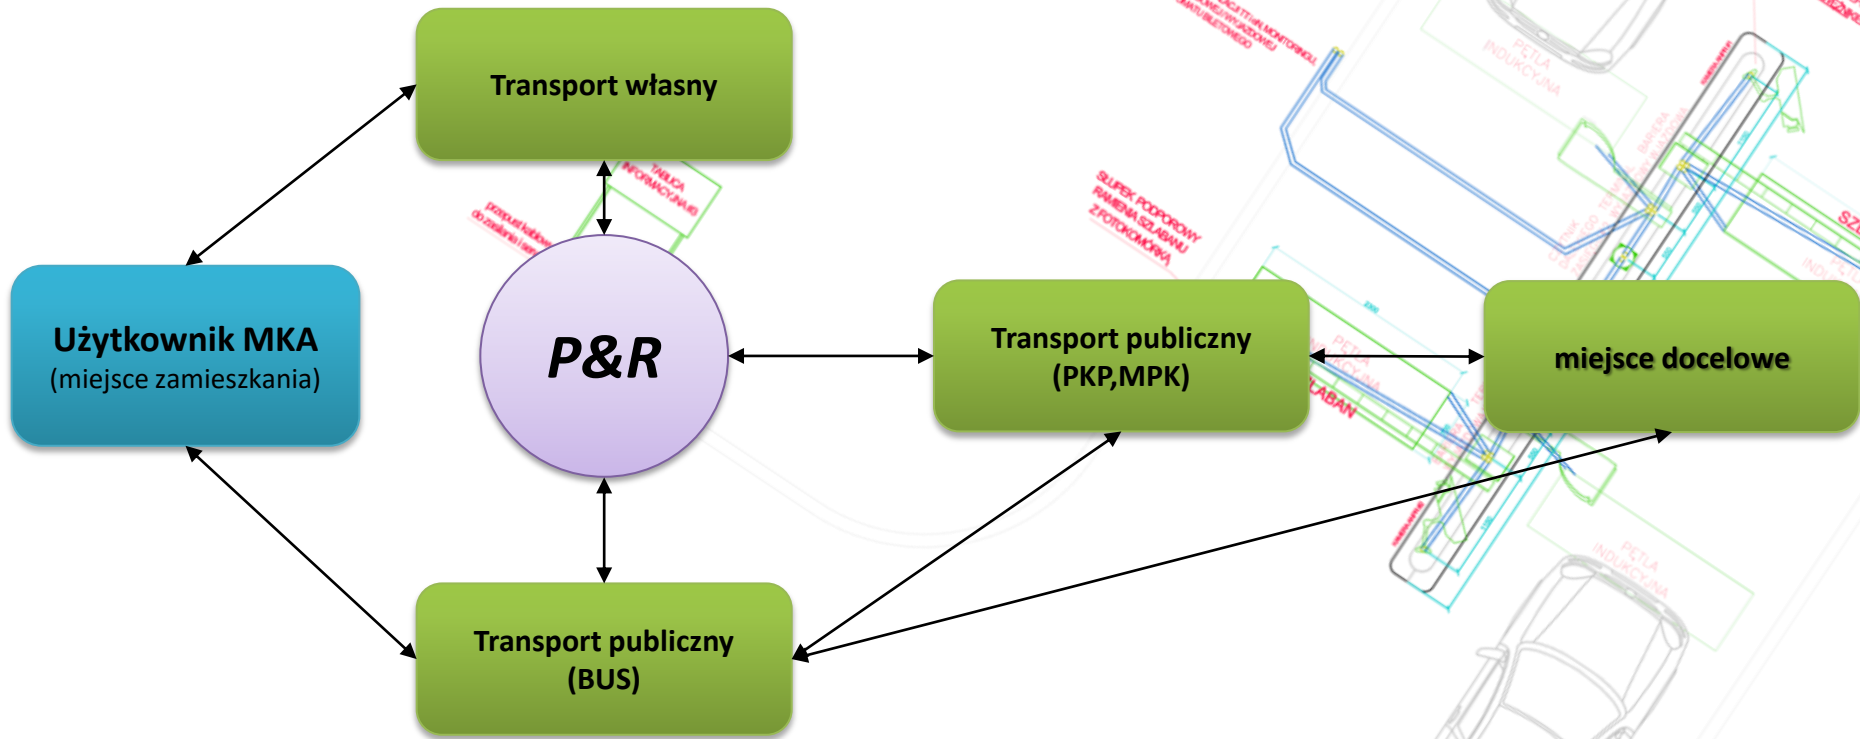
Transport własny

Użytkownik MKA
(miejsce zamieszkania)

P&R

Transport publiczny
(PKP,MPK)

miejsce docelowe

Transport publiczny
(BUS)

TABLICA INFORMACYJNA

SŁUPEK PODPOROWY RAMIENIA SZLABANU Z FOTOKOMÓRKĄ

PĘTLA INDUKCYJNA

PĘTLA INDUKCYJNA

SZLABAN

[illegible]